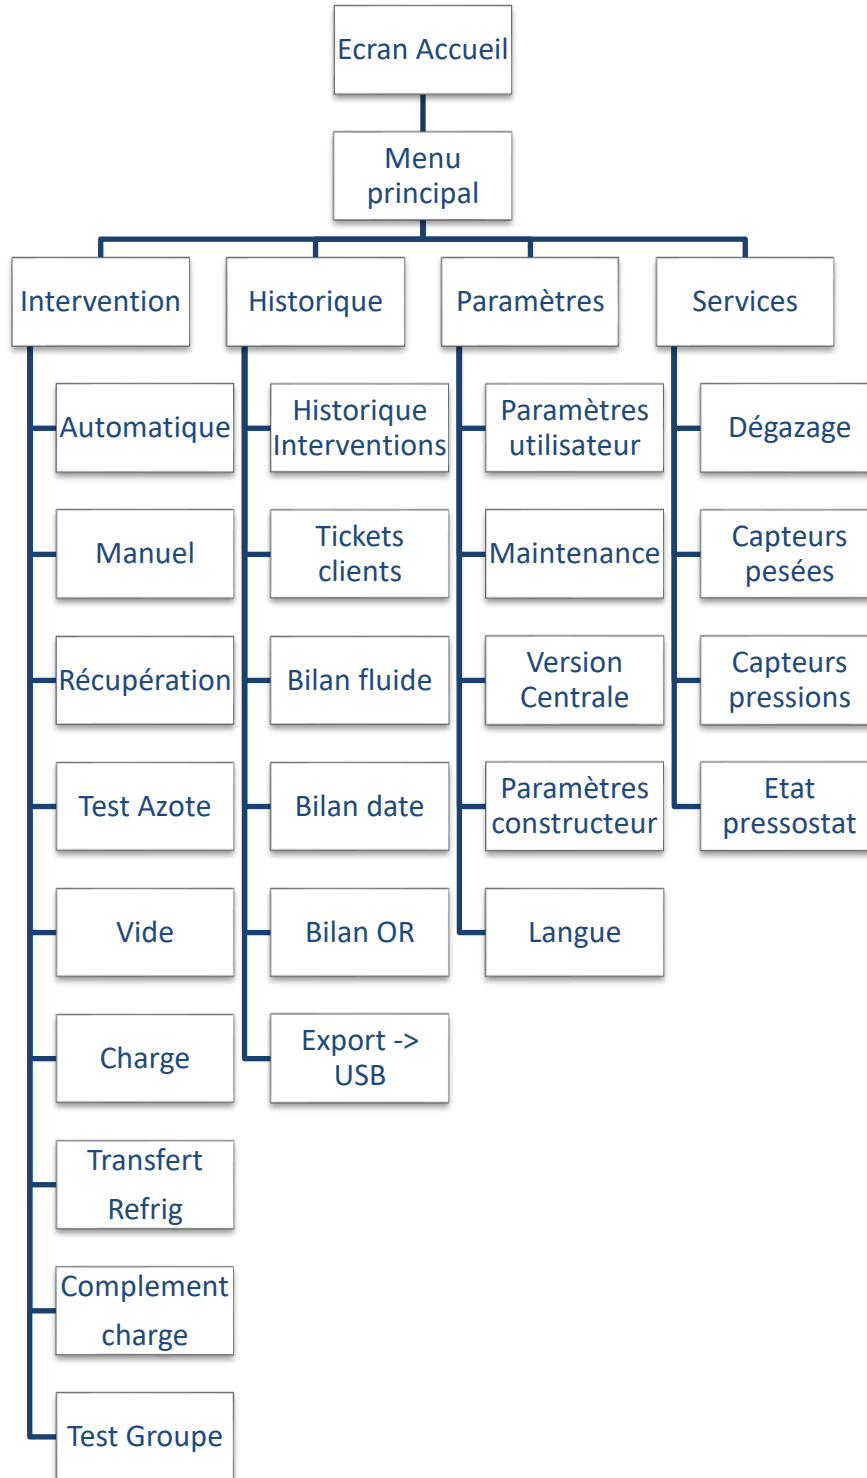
Ecran Accueil

Menu principal

Intervention

Automatique

Manuel

Récupération

Test Azote

Vide

Charge

Transfert Refrig

Complement charge

Test Groupe

Historique

Historique Interventions

Tickets clients

Bilan fluide

Bilan date

Bilan OR

Export -> USB

Paramètres

Paramètres utilisateur

Maintenance

Version Centrale

Paramètres constructeur

Langue

Services

Dégazage

Capteurs pesées

Capteurs pressions

Etat pressostat